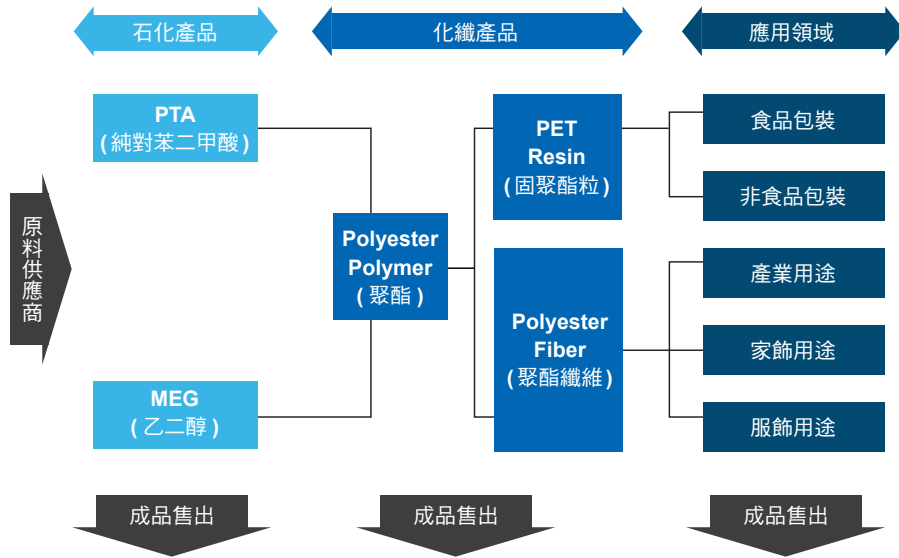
石化產品

化纖產品

應用領域

原料供應商

PTA
(純對苯二甲酸)

MEG
(乙二醇)

Polyester
Polymer
(聚酯)

PET
Resin
(固聚酯粒)

Polyester
Fiber
(聚酯纖維)

食品包裝

非食品包裝

產業用途

家飾用途

服飾用途

成品售出

成品售出

成品售出